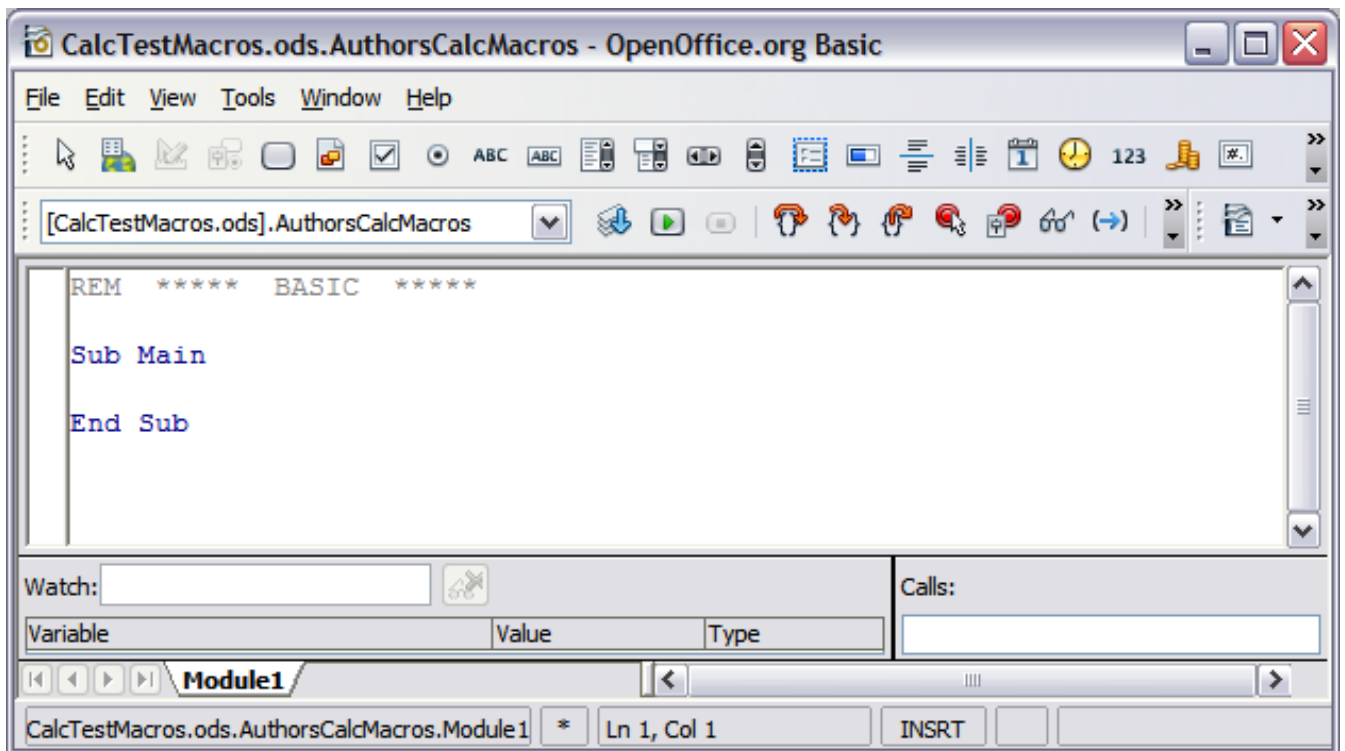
CalcTestMacros.ods.AuthorsCalcMacros - OpenOffice.org Basic

File Edit View Tools Window Help

ABC ABC 123

[CalcTestMacros.ods].AuthorsCalcMacros

REM ***** BASIC *****

Sub Main

End Sub

Watch:

| Variable | Value | Type |
|---|---|---|

Calls:

Module1

CalcTestMacros.ods.AuthorsCalcMacros.Module1 * Ln 1, Col 1 INSRT